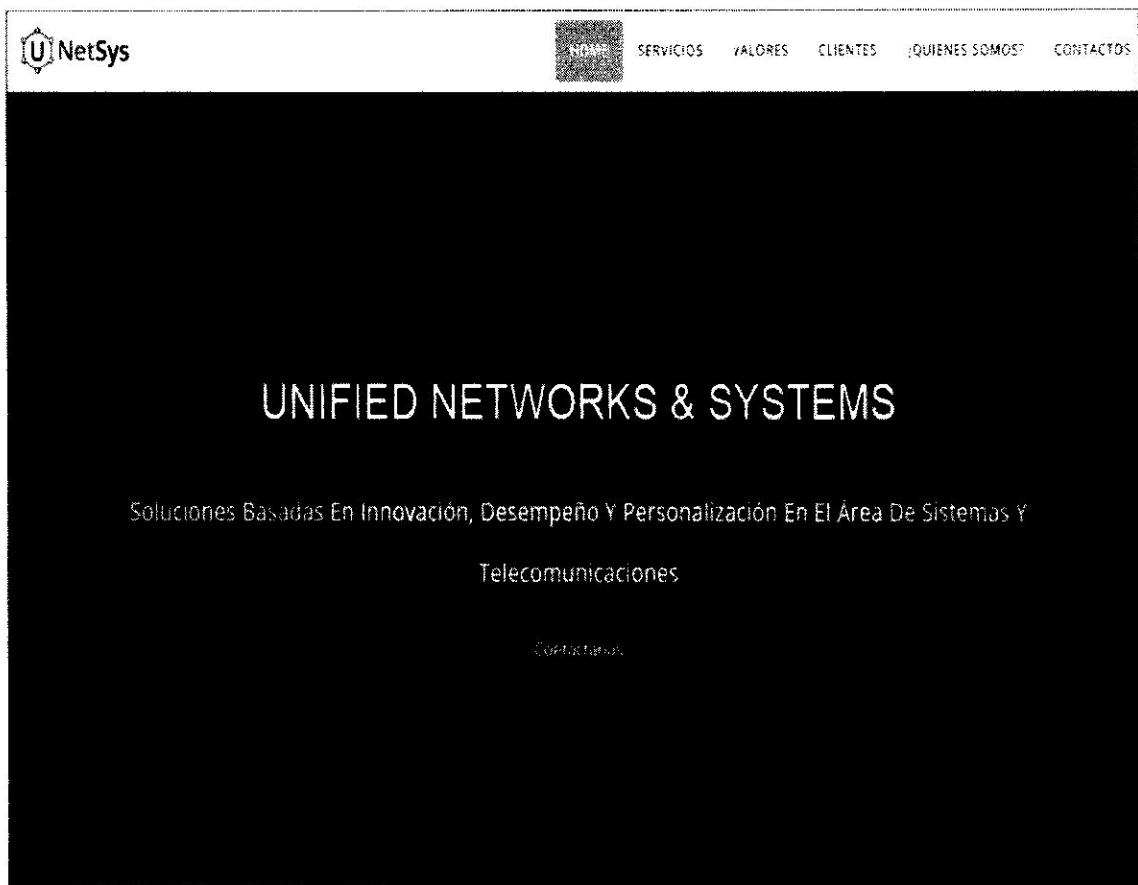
U NetSys

HOME SERVICIOS VALORES CLIENTES ¿QUIENES SOMOS? CONTACTOS

UNIFIED NETWORKS & SYSTEMS

Soluciones Basadas En Innovación, Desempeño Y Personalización En El Área De Sistemas Y Telecomunicaciones

Contactanos